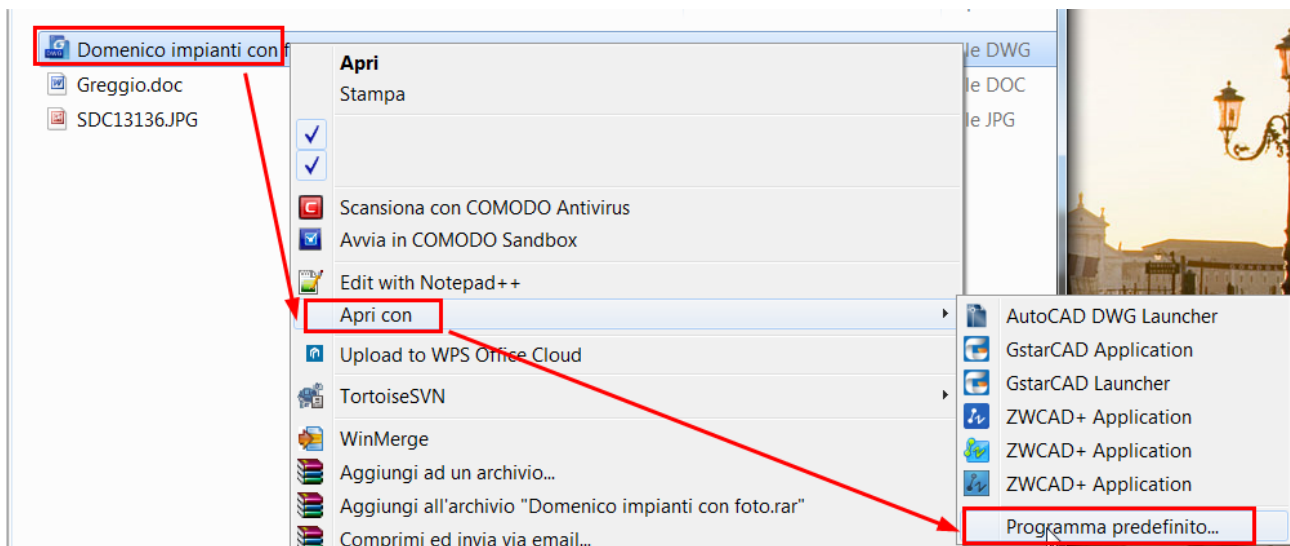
Domenico impianti con f
Greggio.doc
SDC13136.JPG

le DWG
le DOC
le JPG

Apri
Stampa

Scansiona con COMODO Antivirus
Avvia in COMODO Sandbox
Edit with Notepad++
Apri con
Upload to WPS Office Cloud
TortoiseSVN
WinMerge
Aggiungi ad un archivio...
Aggiungi all'archivio "Domenico impianti con foto.rar"
Comprimi ed invia via email...

AutoCAD DWG Launcher
GstarCAD Application
GstarCAD Launcher
ZWCAD+ Application
ZWCAD+ Application
ZWCAD+ Application
Programma predefinito...